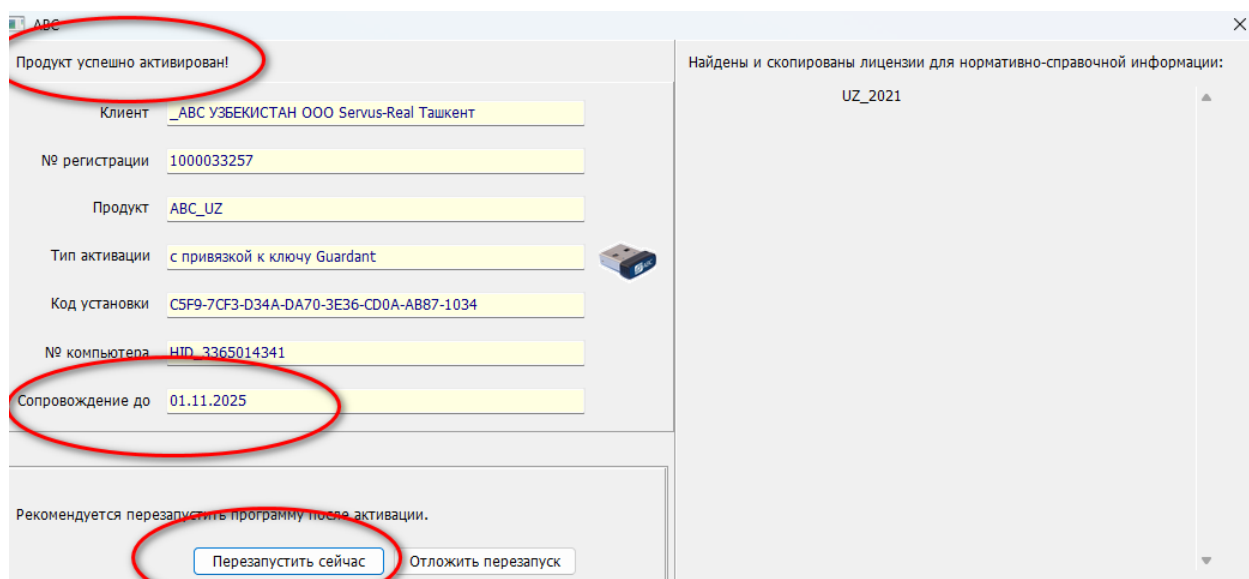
ABC

Продукт успешно активирован!

Клиент _ABC УЗБЕКИСТАН ООО Servus-Real Ташкент

№ регистрации 1000033257

Продукт ABC_UZ

Тип активации с привязкой к ключу Guardant

Код установки C5F9-7CF3-D34A-DA70-3E36-CD0A-AB87-1034

№ компьютера HID_3365014341

Сопровождение до 01.11.2025

Рекомендуется перезапустить программу после активации.

Перезапустить сейчас

Отложить перезапуск

Найдены и скопированы лицензии для нормативно-справочной информации:

UZ_2021